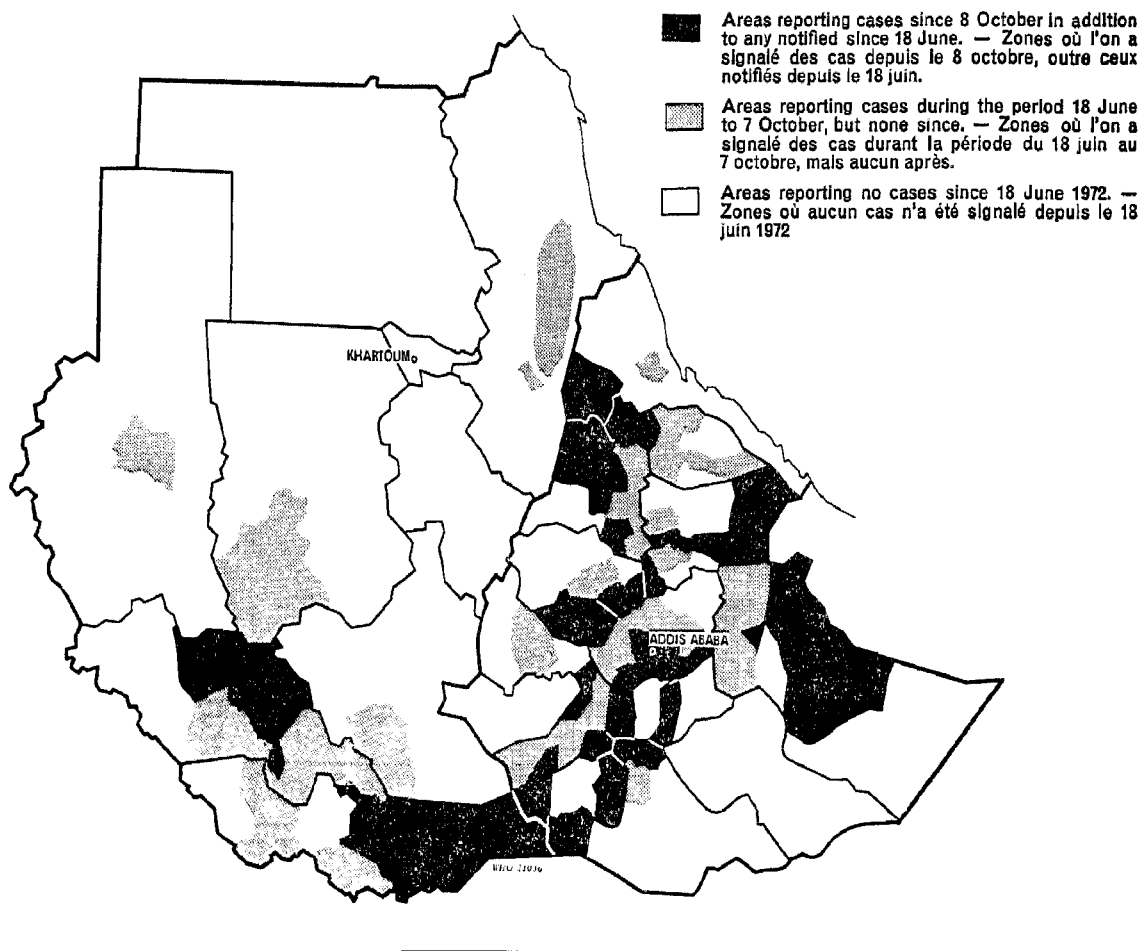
Areas reporting cases since 8 October in addition to any notified since 18 June. — Zones où l'on a signalé des cas depuis le 8 octobre, outre ceux notifiés depuis le 18 juin.

Areas reporting cases during the period 18 June to 7 October, but none since. — Zones où l'on a signalé des cas durant la période du 18 juin au 7 octobre, mais aucun après.

Areas reporting no cases since 18 June 1972. — Zones où aucun cas n'a été signalé depuis le 18 juin 1972

KHARTOUM

ADDIS ABABA

WHO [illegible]